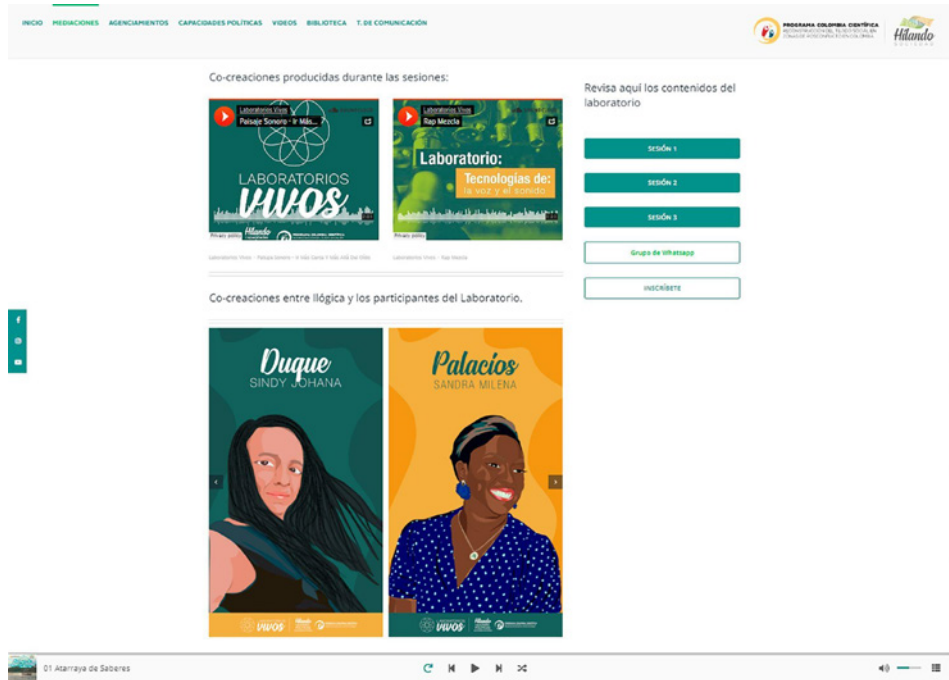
INICIO MEDIACIONES AGENCIAMIENTOS CAPACIDADES POLÍTICAS VIDEOS BIBLIOTECA T. DE COMUNICACIÓN

PROGRAMA COLOMBIA CIENTÍFICA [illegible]

Hilando

Co-creaciones producidas durante las sesiones:

Laboratorios Vivos
Paisaje Sonoro - Ir Más...

LABORATORIOS VIVOS

Privacy policy

Laboratorios Vivos
Rap Mezcla

Laboratorio: Tecnologías de: la voz y el sonido

Privacy policy

Laboratorios Vivos · Paisaje Sonoro - Ir Más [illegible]

Laboratorios Vivos · Rap Mezcla

Revisa aquí los contenidos del laboratorio

SESIÓN 1

SESIÓN 2

SESIÓN 3

Grupo de Whatsapp

INSCRÍBETE

Co-creaciones entre Ilógica y los participantes del Laboratorio.

Duque
SINDY JOHANA

Palacios
SANDRA MILENA

VIVOS Hilando

VIVOS Hilando

01 Atarraya de Saberes